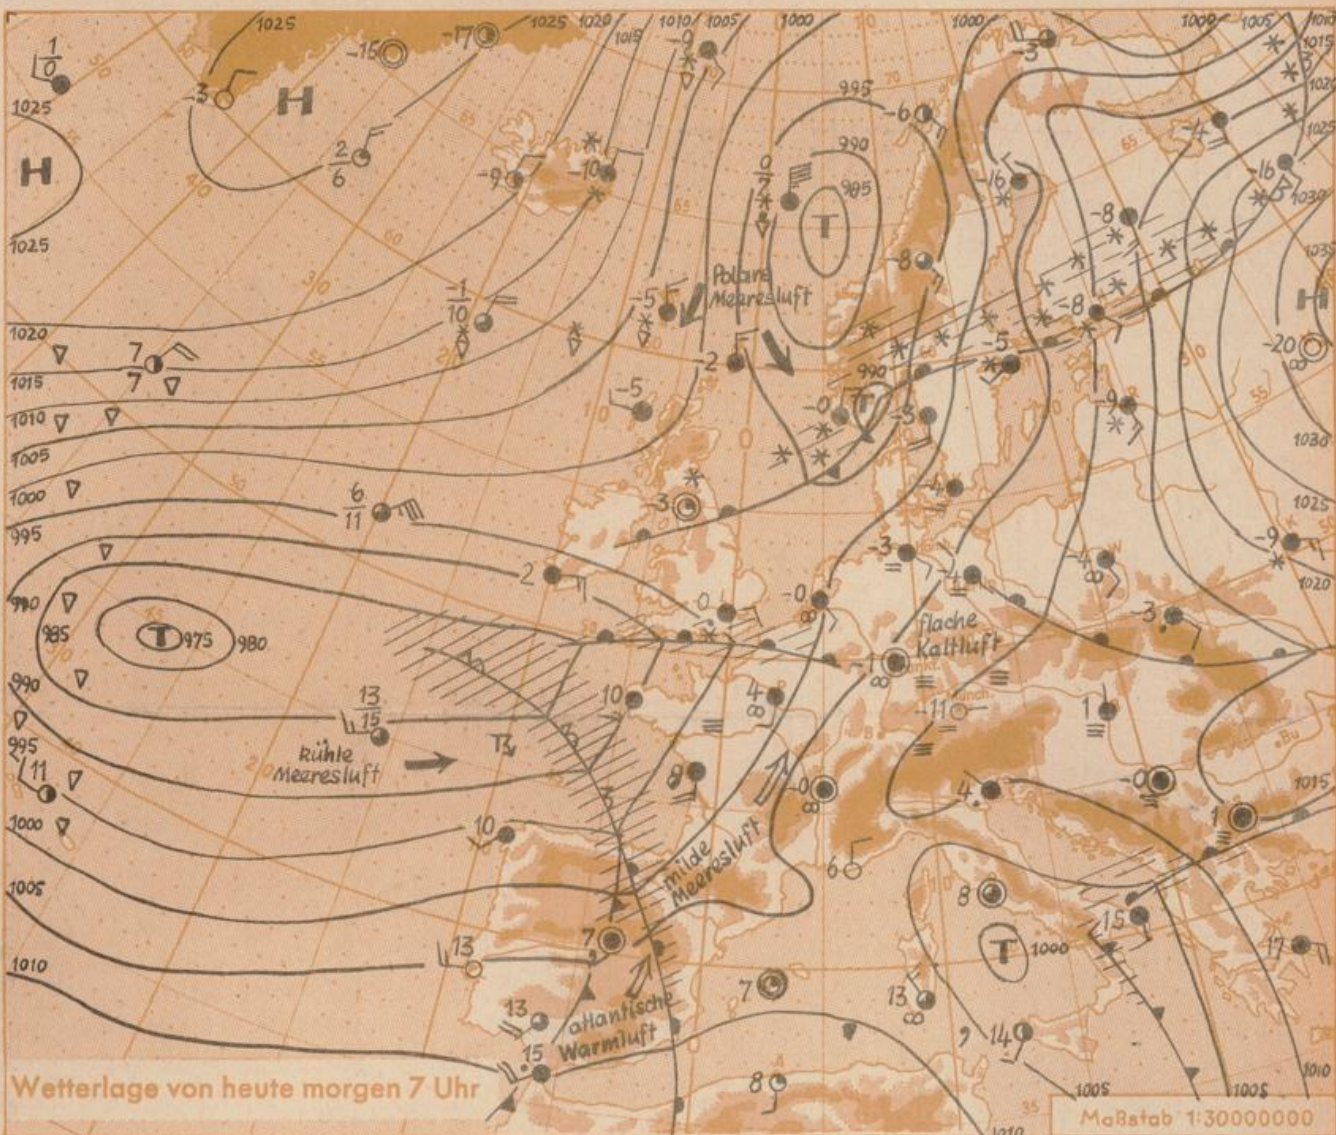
1025
1025 1020 1015 1010 1005 1000 1000 1005 1010 1015
H H
$\frac{1}{0}$
-3
-15
-17
$\frac{2}{6}$
-9
-9
-10
995
-6
990
985
-3
-4
-16
-8
1025
1020
1015
1010
1005
1000
995
990
985
980
975
T
T
$\frac{0}{2}$
$\frac{-1}{10}$
-5
Polare Meeresluft
-8
-5
-8
-2
-5
990
-0
-3
-9
T
-20
1030
$\frac{7}{7}$
$\frac{6}{11}$
-3
-4
-3
-4
1025
-9
1020
-2
0
-0
flache Kaltluft
-3
-1
$\frac{13}{15}$
kühle Meeresluft
10
4
-11
1
11
8
-0
4
-0
1015
10
milde Meeresluft
6
1
8
15
17
13
7
T 1000
7
13
atlantische Warmluft
13
14
15
8
1005
1005
1010
1010
Wetterlage von heute morgen 7 Uhr
Maßstab 1:30000000